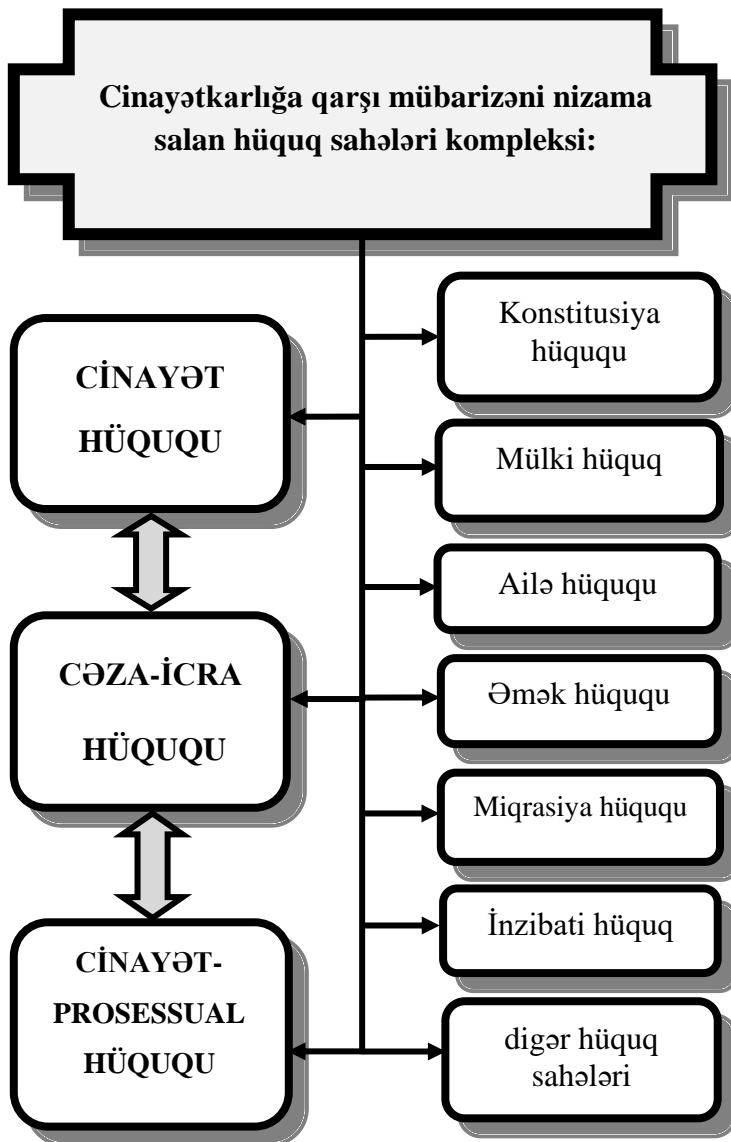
Cinayətkarlığa qarşı mübarizəni nizama salan hüquq sahələri kompleksi:

CİNAYƏT HÜQUQU

CƏZA-İCRA HÜQUQU

CİNAYƏT-PROSESSUAL HÜQUQU

Konstitusiya hüququ

Mülki hüquq

Ailə hüququ

Əmək hüququ

Miqrasiya hüququ

İnzibati hüquq

digər hüquq sahələri